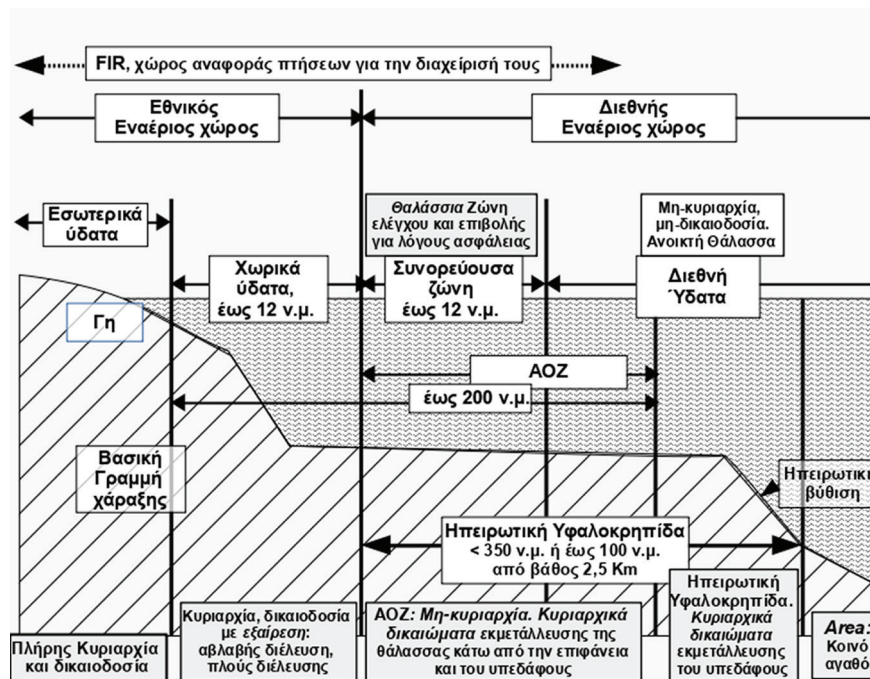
FIR, χώρος αναφοράς πτήσεων για την διαχείρισή τους

Εθνικός Εναέριος χώρος

Διεθνής Εναέριος χώρος

Εσωτερικά ύδατα

Θαλάσσια Ζώνη ελέγχου και επιβολής για λόγους ασφάλειας

Μη-κυριαρχία, μη-δικαιοδοσία. Ανοικτή Θάλασσα

Χωρικά ύδατα, έως 12 ν.μ.

Συνορεύουσα ζώνη έως 12 ν.μ.

Διεθνή Ύδατα

Γη

ΑΟΖ

έως 200 ν.μ.

Βασική Γραμμή χάραξης

Ηπειρωτική βύθιση

Ηπειρωτική Υφαλοκρηπίδα
< 350 ν.μ. ή έως 100 ν.μ. από βάθος 2,5 Km

Ηπειρωτική Υφαλοκρηπίδα. Κυριαρχικά δικαιώματα εκμετάλλευσης του υπεδάφους

Κυριαρχία, δικαιοδοσία με εξαίρεση: αβλαβής διέλευση, πλους διέλευσης

ΑΟΖ: Μη-κυριαρχία. Κυριαρχικά δικαιώματα εκμετάλλευσης της θάλασσας κάτω από την επιφάνεια και του υπεδάφους

Area: Κοινό αγαθό

Πλήρης Κυριαρχία και δικαιοδοσία